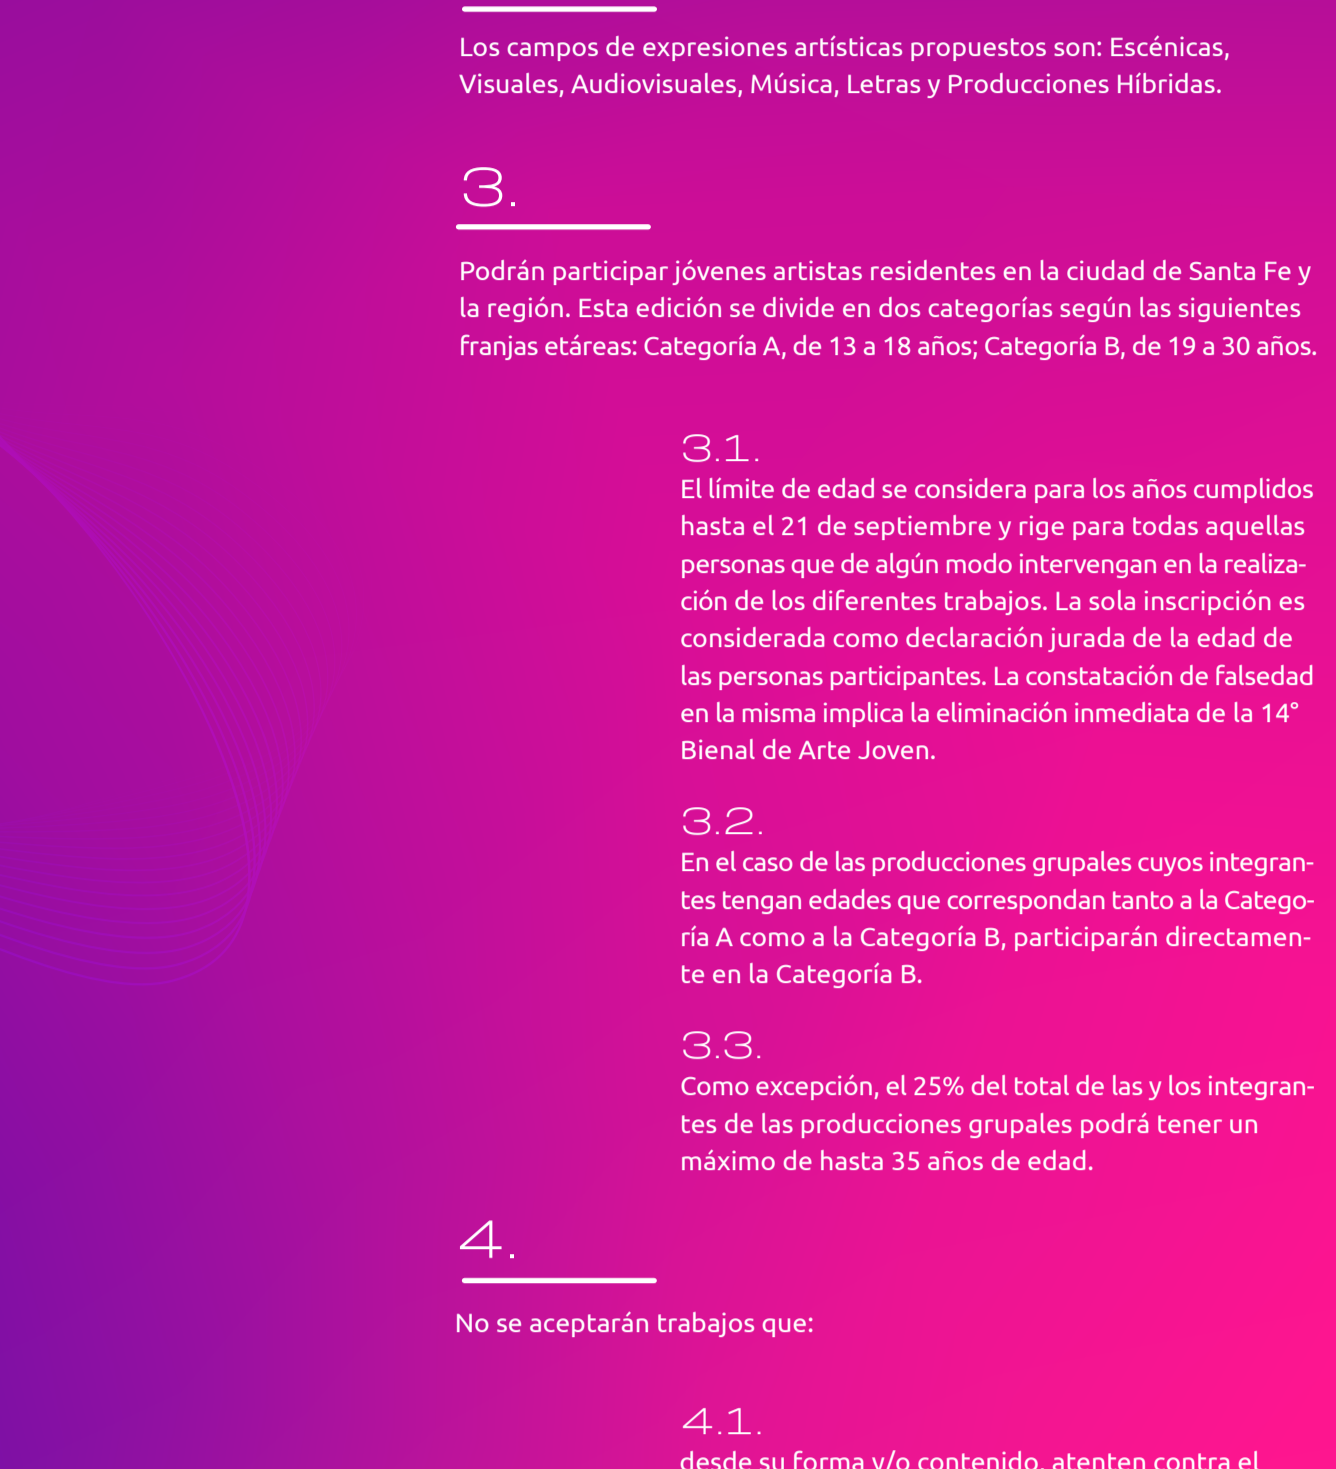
Los campos de expresiones artísticas propuestos son: Escénicas, Visuales, Audiovisuales, Música, Letras y Producciones Híbridas.

3.

Podrán participar jóvenes artistas residentes en la ciudad de Santa Fe y la región. Esta edición se divide en dos categorías según las siguientes franjas etáreas: Categoría A, de 13 a 18 años; Categoría B, de 19 a 30 años.

3.1.
El límite de edad se considera para los años cumplidos hasta el 21 de septiembre y rige para todas aquellas personas que de algún modo intervengan en la realización de los diferentes trabajos. La sola inscripción es considerada como declaración jurada de la edad de las personas participantes. La constatación de falsedad en la misma implica la eliminación inmediata de la 14° Bienal de Arte Joven.

3.2.
En el caso de las producciones grupales cuyos integrantes tengan edades que correspondan tanto a la Categoría A como a la Categoría B, participarán directamente en la Categoría B.

3.3.
Como excepción, el 25% del total de las y los integrantes de las producciones grupales podrá tener un máximo de hasta 35 años de edad.

4.

No se aceptarán trabajos que:

4.1.
desde su forma y/o contenido, atenten contra el